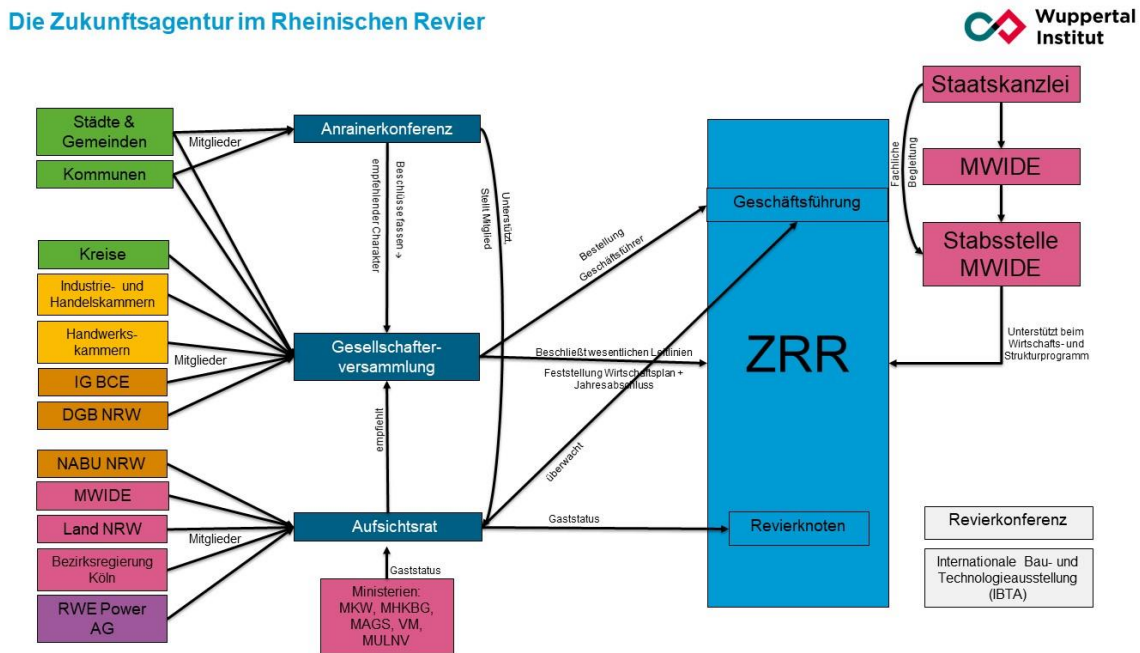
Die Zukunftsagentur im Rheinischen Revier

Wuppertal Institut

Städte & Gemeinden

Kommunen

Mitglieder

Anrainerkonferenz

Beschlüsse fassen → empfehlender Charakter

Stellt Mitglied

Unterstützt

Kreise

Industrie- und Handelskammern

Handwerks-kammern

Mitglieder

IG BCE

DGB NRW

Gesellschafter-versammlung

empfiehlt

NABU NRW

MWIDE

Land NRW

Mitglieder

Bezirksregierung Köln

RWE Power AG

Aufsichtsrat

Gaststatus

Ministerien: MKW, MHKBG, MAGS, VM, MULNV

Bestellung Geschäftsführer

Beschließt wesentlichen Leitlinien

Feststellung Wirtschaftsplan + Jahresabschluss

überwacht

Gaststatus

Geschäftsführung

ZRR

Revierknoten

Staatskanzlei

Fachliche Begleitung

MWIDE

Stabsstelle MWIDE

Unterstützt beim Wirtschafts- und Strukturprogramm

Revierkonferenz

Internationale Bau- und Technologieausstellung (IBTA)